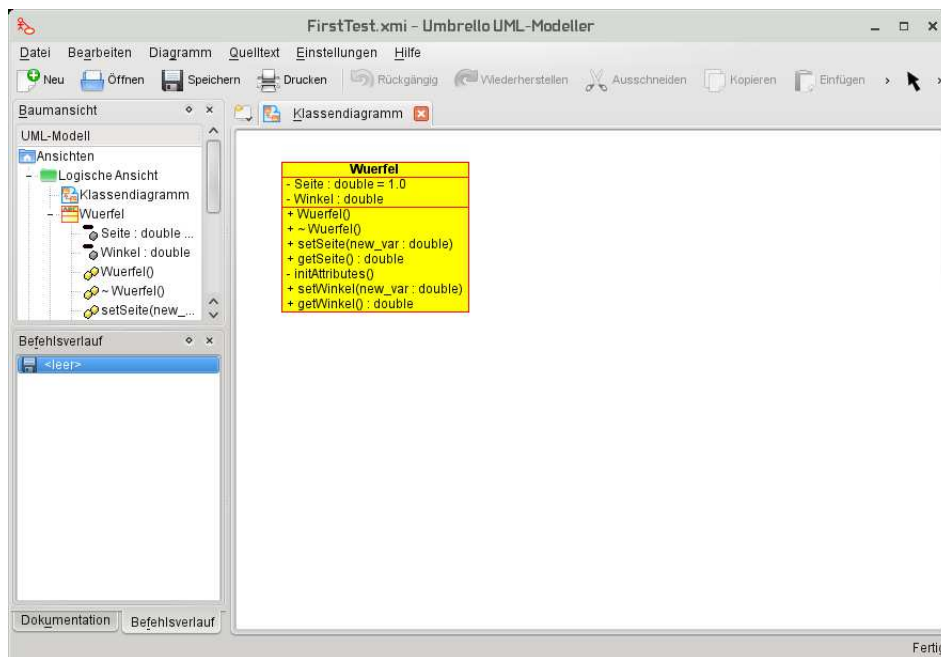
FirstTest.xmi – Umbrello UML-Modeller

Datei Bearbeiten Diagramm Quelltext Einstellungen Hilfe

Neu Öffnen Speichern Drucken Rückgängig Wiederherstellen Ausschneiden Kopieren Einfügen

Baumansicht

UML-Modell

Ansichten
Logische Ansicht
Klassendiagramm
Wuerfel
Seite : double ...
Winkel : double
Wuerfel()
~ Wuerfel()
setSeite(new_...

Befehlsverlauf

<leer>

Dokumentation Befehlsverlauf

Klassendiagramm

Wuerfel
- Seite : double = 1.0
- Winkel : double
+ Wuerfel()
+ ~ Wuerfel()
+ setSeite(new_var : double)
+ getSeite() : double
- initAttributes()
+ setWinkel(new_var : double)
+ getWinkel() : double

Ferti